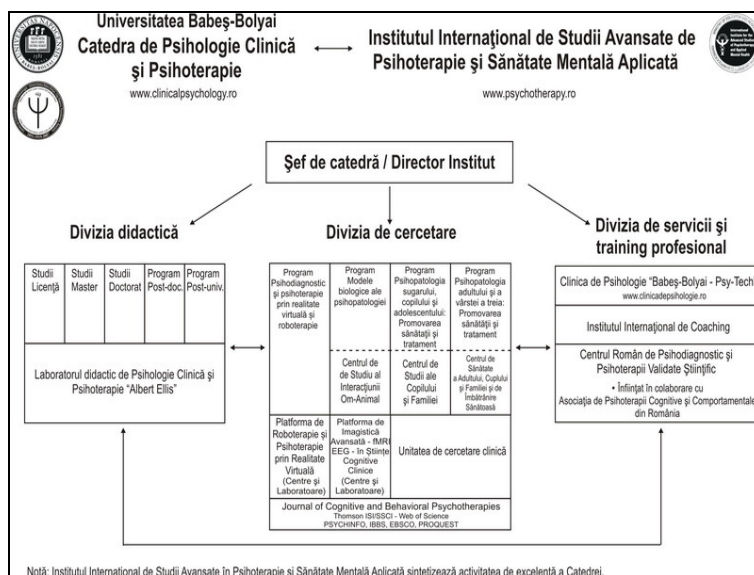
Universitatea Babeş-Bolyai
Catedra de Psihologie Clinică şi Psihoterapie
www.clinicalpsychology.ro

Institutul Internaţional de Studii Avansate de Psihoterapie şi Sănătate Mentală Aplicată
www.psychotherapy.ro

Şef de catedră / Director Institut

Divizia didactică

Divizia de cercetare

Divizia de servicii şi training profesional

| Studii Licenţă | Studii Master | Studii Doctorat | Program Post-doc. | Program Post-univ. |
|---|---|---|---|---|

Laboratorul didactic de Psihologie Clinică şi Psihoterapie "Albert Ellis"

Program Psihodiagnostic şi psihoterapie prin realitate virtuală şi roboterapie

Program Modele biologice ale psihopatologiei

Program Psihopatologia sugarului, copilului şi adolescentului: Promovarea sănătăţii şi tratament

Program Psihopatologia adultului şi a vârstei a treia: Promovarea sănătăţii şi tratament

Centrul de Studiu al Interacţiunii Om-Animal

Centrul de Studii ale Copilului şi Familiei

Centrul de Sănătate a Adultului, Cuplului şi Familiei şi de Îmbătrânire Sănătoasă

Platforma de Roboterapie şi Psihoterapie prin Realitate Virtuală (Centre şi Laboratoare)

Platforma de Imagistică Avansată - fMRI, EEG - în Ştiinţe Cognitive Clinice (Centre şi Laboratoare)

Unitatea de cercetare clinică

Journal of Cognitive and Behavioral Psychotherapies
Thomson ISI/SSCI - Web of Science
PSYCHINFO, IBBS, EBSCO, PROQUEST

Clinica de Psihologie "Babeş-Bolyai - Psy-Tech"
www.clinicadepsihologie.ro

Institutul Internaţional de Coaching

Centrul Român de Psihodiagnostic şi Psihoterapii Validate Ştiinţific
• Înfiinţat în colaborare cu Asociaţia de Psihoterapii Cognitive şi Comportamentale din România

Notă: Institutul Internaţional de Studii Avansate în Psihoterapie şi Sănătate Mentală Aplicată sintetizează activitatea de excelenţă a Catedrei.